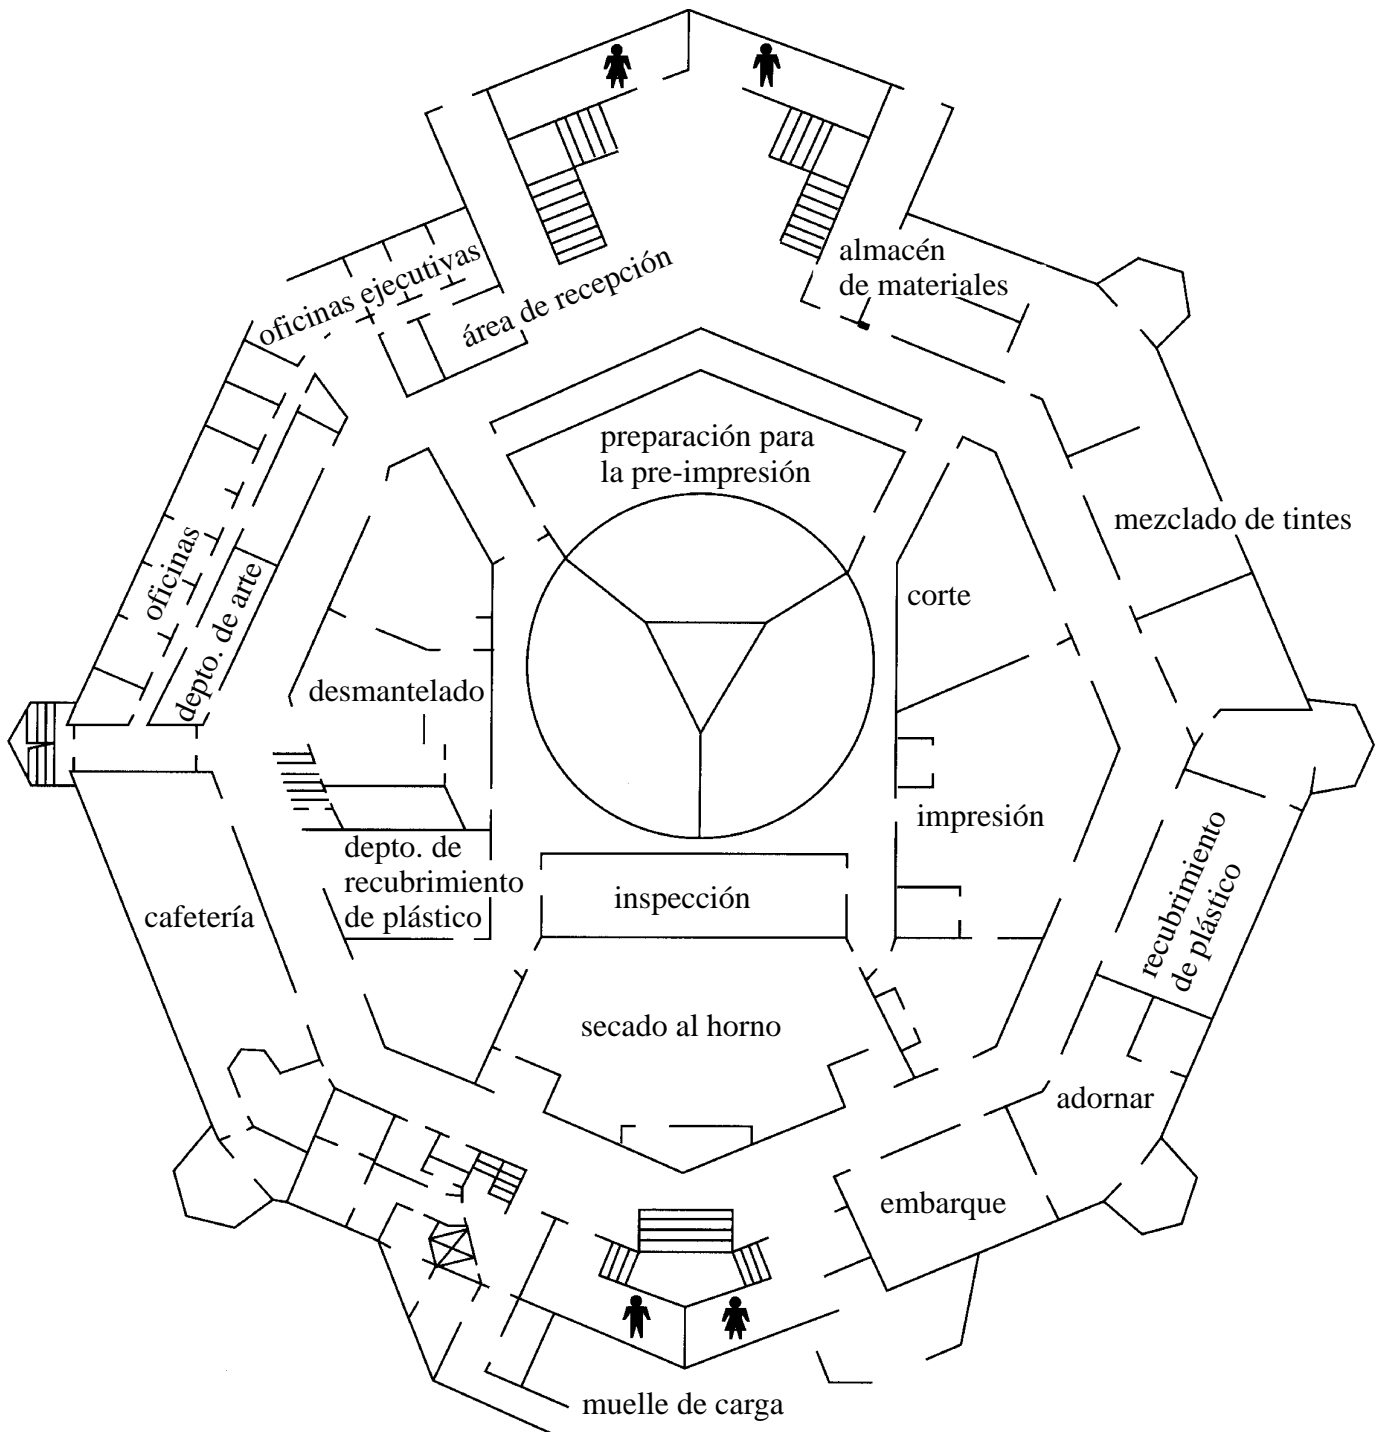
oficinas ejecutivas

área de recepción

almacén de materiales

preparación para la pre-impresión

mezclado de tintes

oficinas

depto. de arte

desmantelado

corte

impresión

recubrimiento de plástico

depto. de recubrimiento de plástico

inspección

cafetería

secado al horno

adornar

embarque

muelle de carga